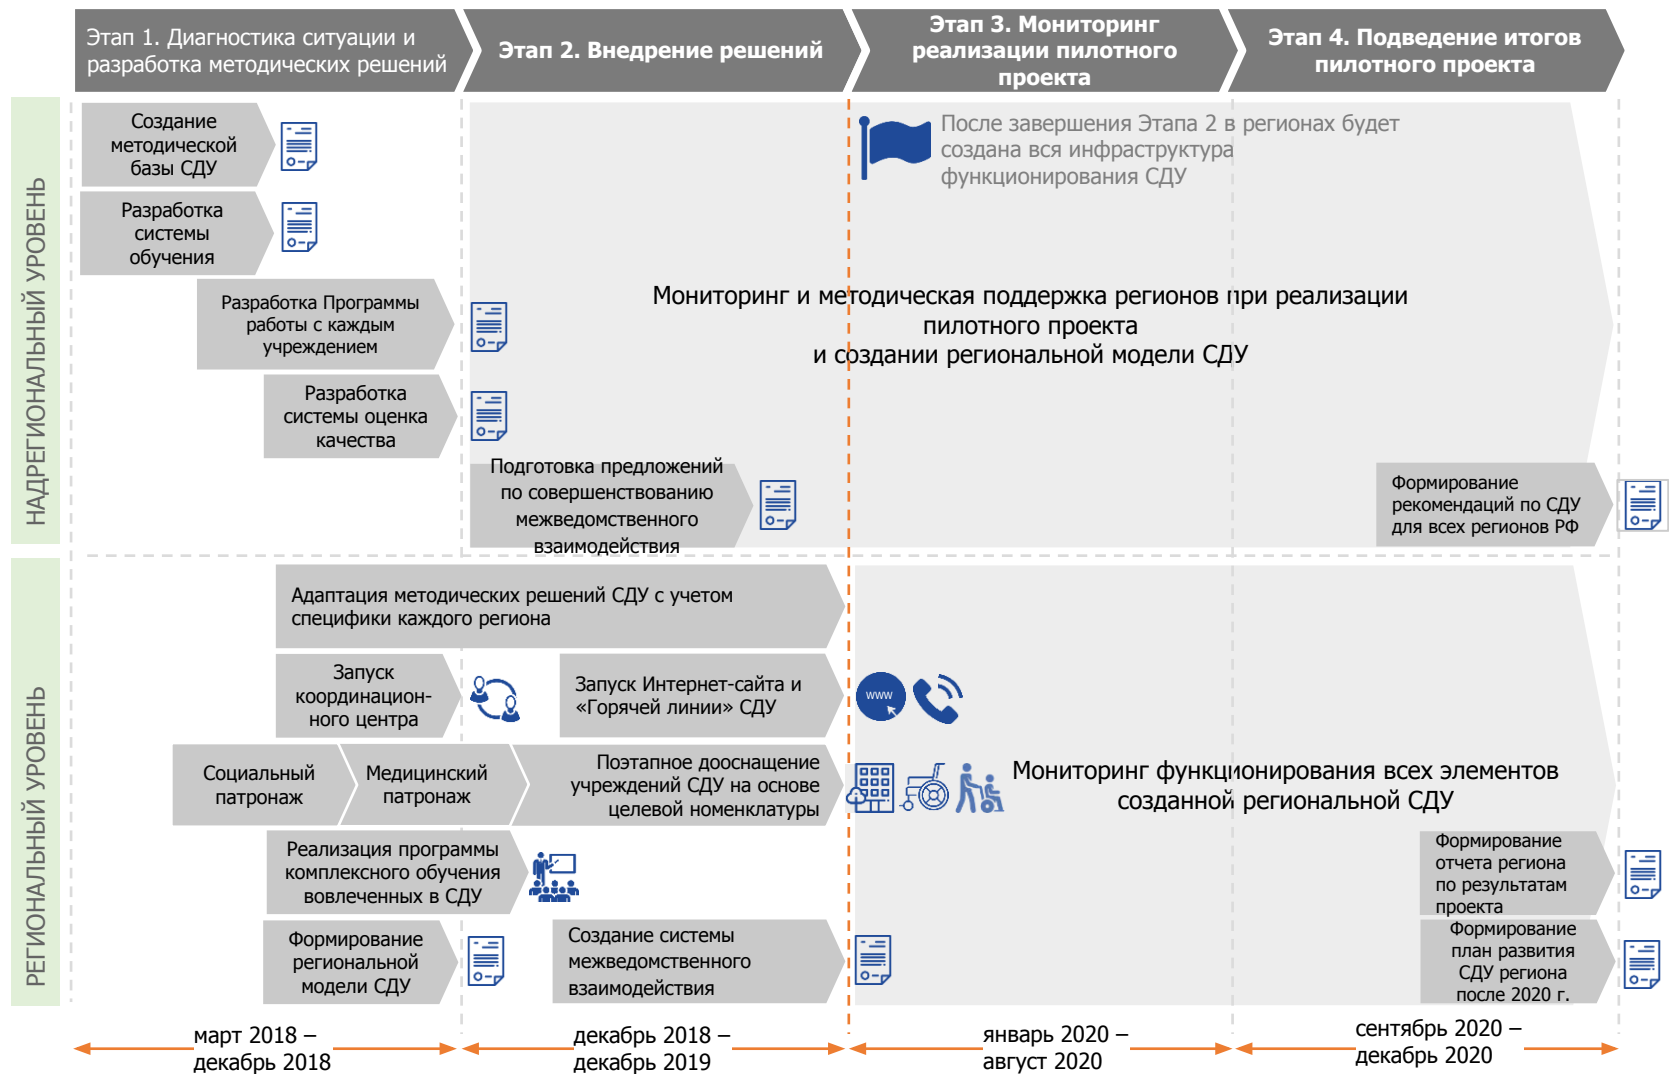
Этап 1. Диагностика ситуации и разработка методических решений

Этап 2. Внедрение решений

Этап 3. Мониторинг реализации пилотного проекта

Этап 4. Подведение итогов пилотного проекта

НАДРЕГИОНАЛЬНЫЙ УРОВЕНЬ

Создание методической базы СДУ

Разработка системы обучения

Разработка Программы работы с каждым учреждением

Разработка системы оценка качества

После завершения Этапа 2 в регионах будет создана вся инфраструктура функционирования СДУ

Мониторинг и методическая поддержка регионов при реализации пилотного проекта и создании региональной модели СДУ

Подготовка предложений по совершенствованию межведомственного взаимодействия

Формирование рекомендаций по СДУ для всех регионов РФ

РЕГИОНАЛЬНЫЙ УРОВЕНЬ

Адаптация методических решений СДУ с учетом специфики каждого региона

Запуск координационного центра

Запуск Интернет-сайта и «Горячей линии» СДУ

www

Социальный патронаж

Медицинский патронаж

Поэтапное дооснащение учреждений СДУ на основе целевой номенклатуры

Мониторинг функционирования всех элементов созданной региональной СДУ

Реализация программы комплексного обучения вовлеченных в СДУ

Формирование отчета региона по результатам проекта

Формирование региональной модели СДУ

Создание системы межведомственного взаимодействия

Формирование план развития СДУ региона после 2020 г.

март 2018 – декабрь 2018

декабрь 2018 – декабрь 2019

январь 2020 – август 2020

сентябрь 2020 – декабрь 2020